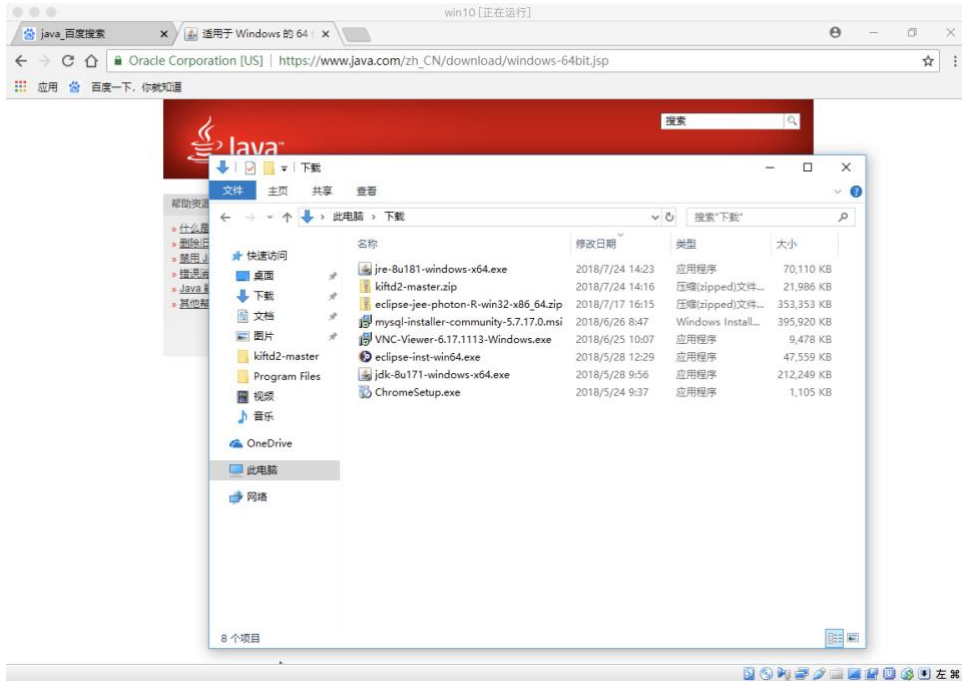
win10 [正在运行]

java_百度搜索 ×
适用于 Windows 的 64 ×

Oracle Corporation [US] | https://www.java.com/zh_CN/download/windows-64bit.jsp

应用 百度一下，你就知道

Java

搜索

帮助资源
» 什么是
» 删除旧
» 禁用 J
» 搜索
» Java
» 其他帮

下载

文件 主页 共享 查看

此电脑 › 下载

搜索"下载"

快速访问
桌面
下载
文档
图片
kiftd2-master
Program Files
视频
音乐
OneDrive
此电脑
网络

| 名称 | 修改日期 | 类型 | 大小 |
|---|---|---|---|
| jre-8u181-windows-x64.exe | 2018/7/24 14:23 | 应用程序 | 70,110 KB |
| kiftd2-master.zip | 2018/7/24 14:16 | 压缩(zipped)文件... | 21,986 KB |
| eclipse-jee-photon-R-win32-x86_64.zip | 2018/7/17 16:15 | 压缩(zipped)文件... | 353,353 KB |
| mysql-installer-community-5.7.17.0.msi | 2018/6/26 8:47 | Windows Install... | 395,920 KB |
| VNC-Viewer-6.17.1113-Windows.exe | 2018/6/25 10:07 | 应用程序 | 9,478 KB |
| eclipse-inst-win64.exe | 2018/5/28 12:29 | 应用程序 | 47,559 KB |
| jdk-8u171-windows-x64.exe | 2018/5/28 9:56 | 应用程序 | 212,249 KB |
| ChromeSetup.exe | 2018/5/24 9:37 | 应用程序 | 1,105 KB |

8 个项目

左 ⌘